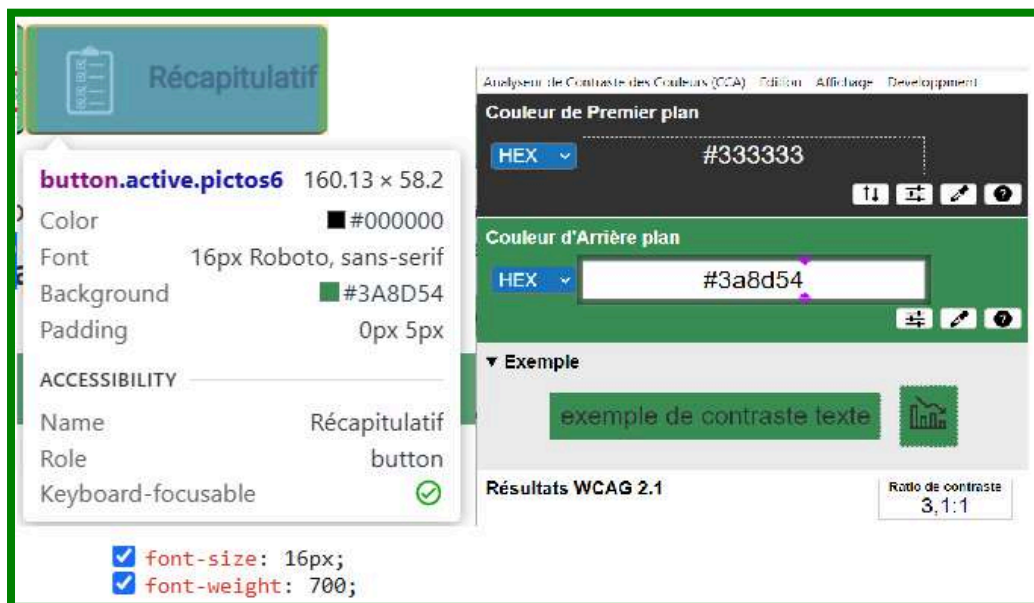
Récapitulatif

button.active.pictos6 160.13 × 58.2

Color #000000

Font 16px Roboto, sans-serif

Background #3A8D54

Padding 0px 5px

ACCESSIBILITY

Name Récapitulatif

Role button

Keyboard-focusable

font-size: 16px;

font-weight: 700;

Analyseur de Contraste des Couleurs (CCA) Edition Affichage Développement

Couleur de Premier plan

HEX

#333333

Couleur d'Arrière plan

HEX

#3a8d54

▾ Exemple

exemple de contraste texte

Résultats WCAG 2.1

Ratio de contraste

3,1:1